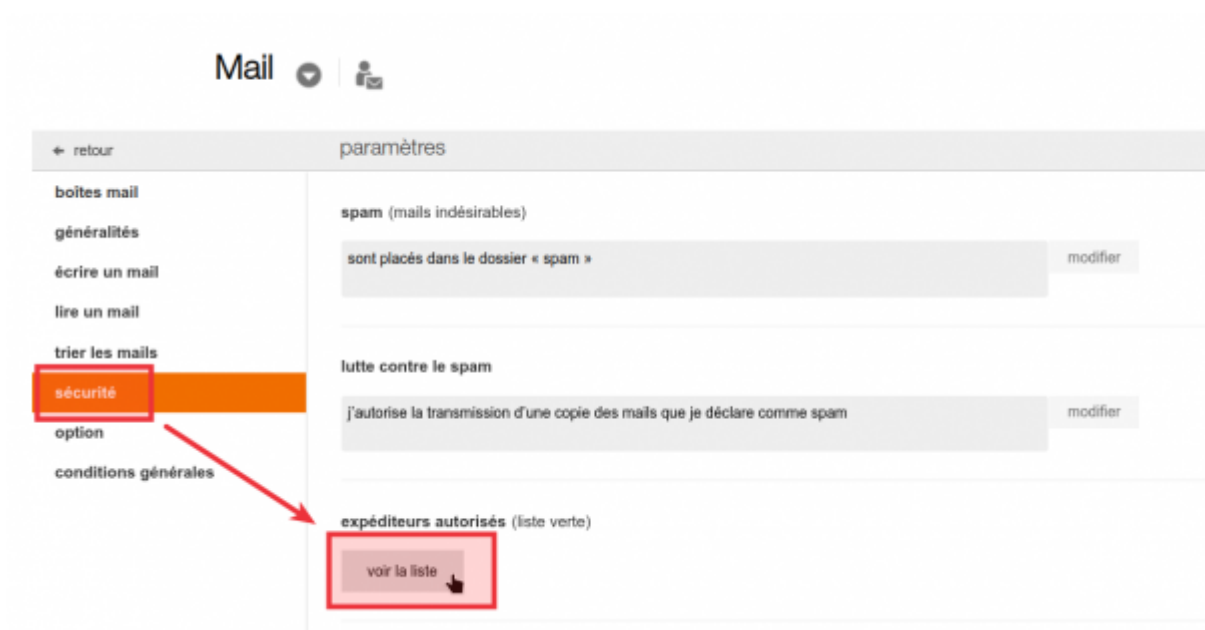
Mail

← retour

boîtes mail
généralités
écrire un mail
lire un mail
trier les mails
sécurité
option
conditions générales

paramètres

spam (mails indésirables)

sont placés dans le dossier « spam »

modifier

lutte contre le spam

j'autorise la transmission d'une copie des mails que je déclare comme spam

modifier

expéditeurs autorisés (liste verte)

voir la liste